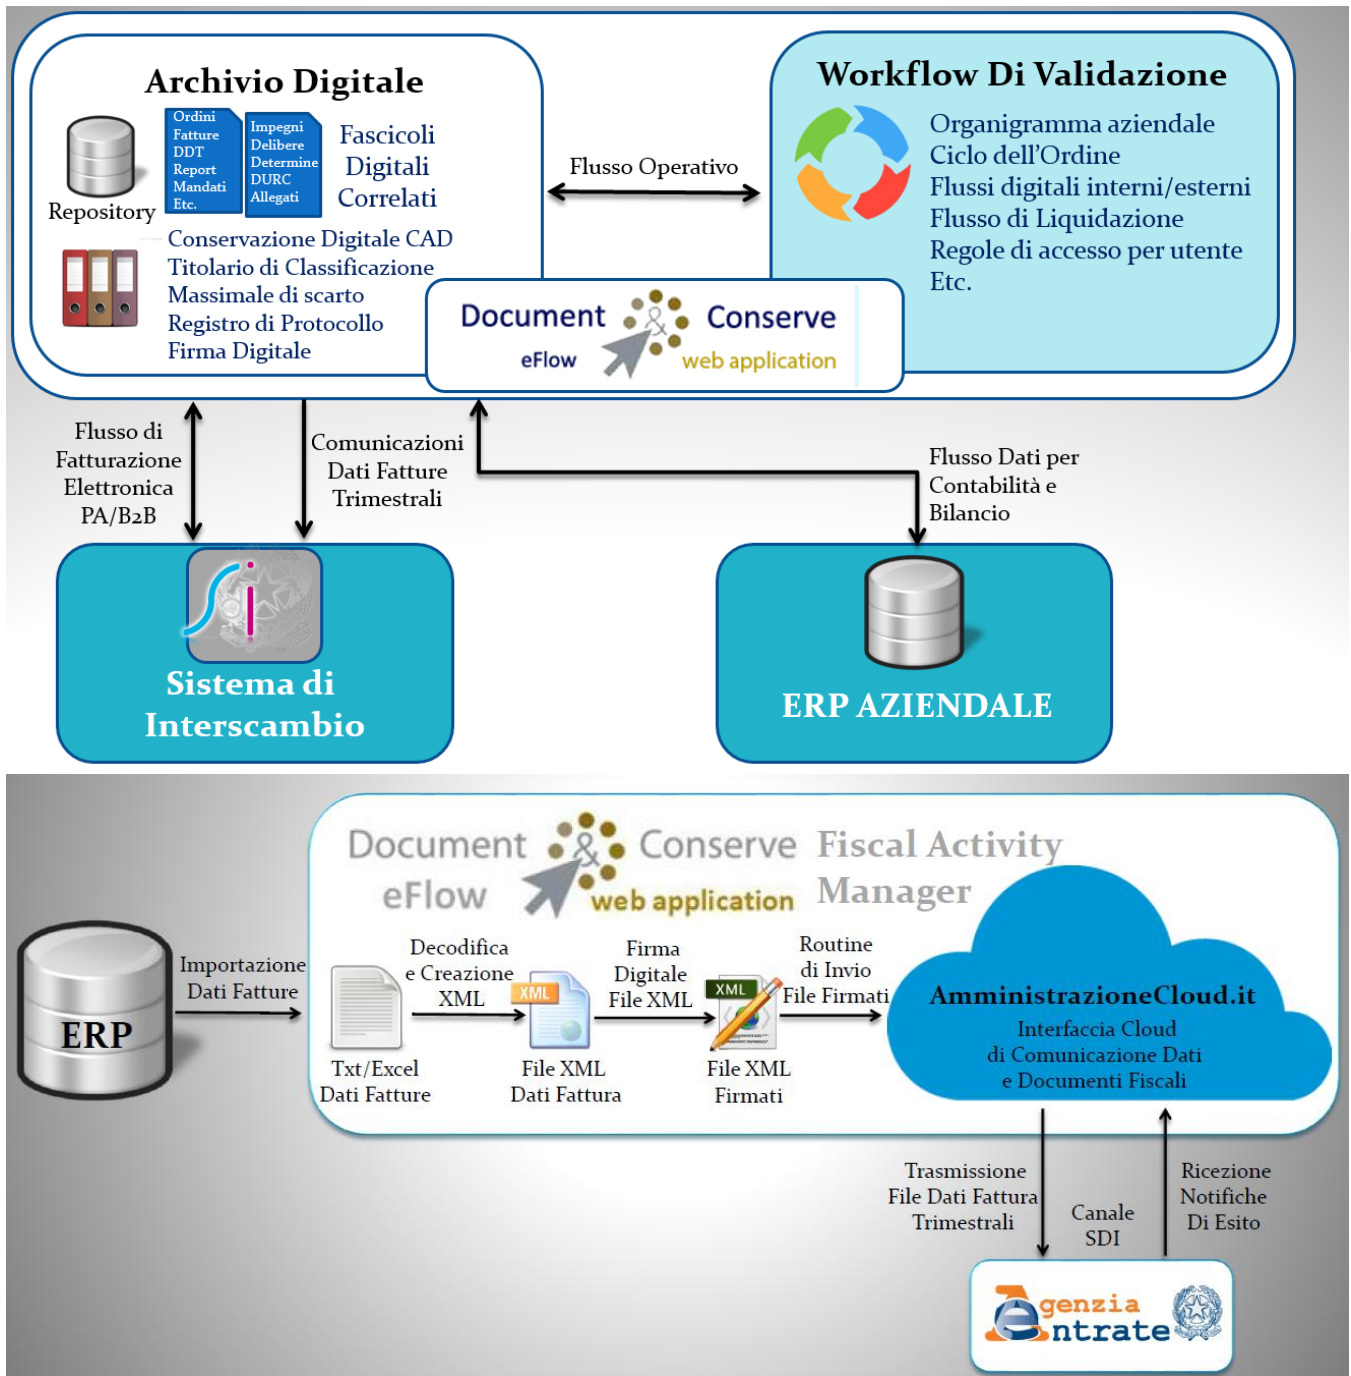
Archivio Digitale

Repository

Ordini
Fatture
DDT
Report
Mandati
Etc.

Impegni
Delibere
Determine
DURC
Allegati

Fascicoli
Digitali
Correlati

Conservazione Digitale CAD
Titolario di Classificazione
Massimale di scarto
Registro di Protocollo
Firma Digitale

Flusso Operativo

Workflow Di Validazione

Organigramma aziendale
Ciclo dell'Ordine
Flussi digitali interni/esterni
Flusso di Liquidazione
Regole di accesso per utente
Etc.

Document eFlow Conserve web application

Flusso di Fatturazione Elettronica PA/B2B

Comunicazioni Dati Fatture Trimestrali

Flusso Dati per Contabilità e Bilancio

Sistema di Interscambio

ERP AZIENDALE

Document eFlow Conserve web application Fiscal Activity Manager

ERP

Importazione Dati Fatture

Txt/Excel Dati Fatture

Decodifica e Creazione XML

XML

File XML Dati Fattura

Firma Digitale File XML

XML

File XML Firmati

Routine di Invio File Firmati

AmministrazioneCloud.it
Interfaccia Cloud di Comunicazione Dati e Documenti Fiscali

Trasmissione File Dati Fattura Trimestrali

Canale SDI

Ricezione Notifiche Di Esito

Agenzia Entrate